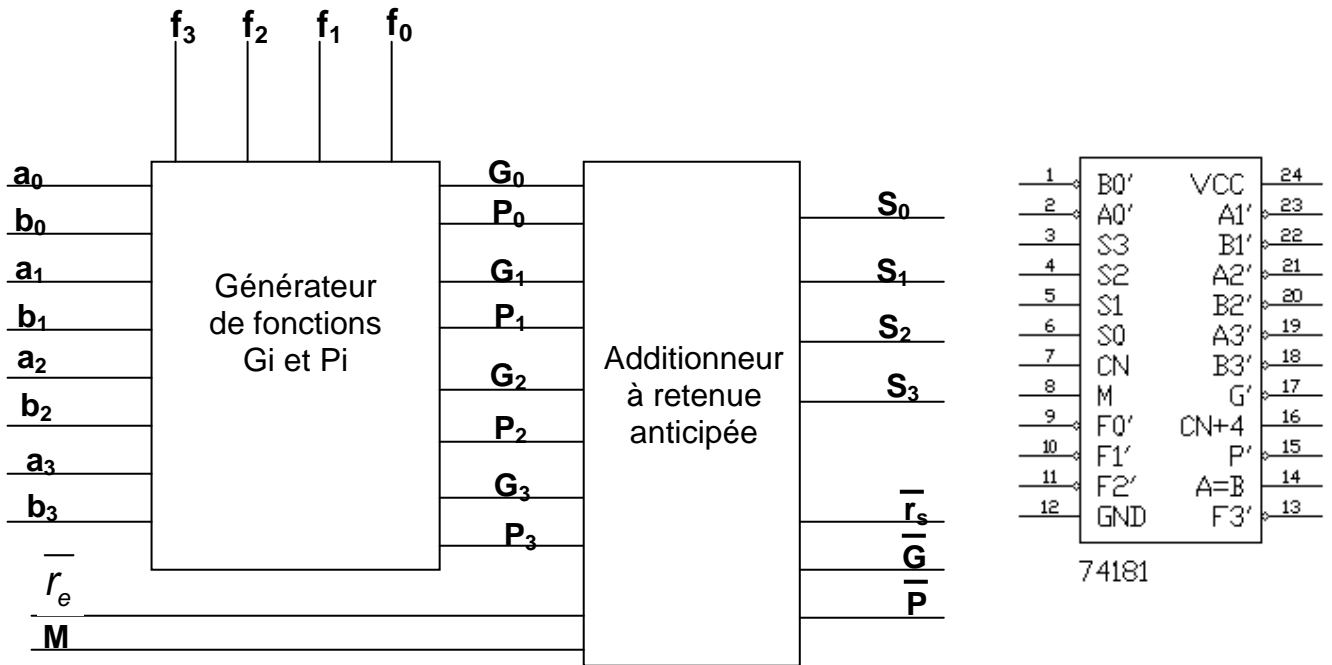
$f_3$ $f_2$ $f_1$ $f_0$

$a_0$
$b_0$
$a_1$
$b_1$
$a_2$
$b_2$
$a_3$
$b_3$
$\overline{r_e}$
M

Générateur de fonctions Gi et Pi

$G_0$
$P_0$
$G_1$
$P_1$
$G_2$
$P_2$
$G_3$
$P_3$

Additionneur à retenue anticipée

$S_0$
$S_1$
$S_2$
$S_3$
$\overline{r_s}$
$\overline{G}$
$\overline{P}$

| | | | |
|---|---|---|---|
| 1 | B0' | VCC | 24 |
| 2 | A0' | A1' | 23 |
| 3 | S3 | B1' | 22 |
| 4 | S2 | A2' | 21 |
| 5 | S1 | B2' | 20 |
| 6 | S0 | A3' | 19 |
| 7 | CN | B3' | 18 |
| 8 | M | G' | 17 |
| 9 | F0' | CN+4 | 16 |
| 10 | F1' | P' | 15 |
| 11 | F2' | A=B | 14 |
| 12 | GND | F3' | 13 |

74181